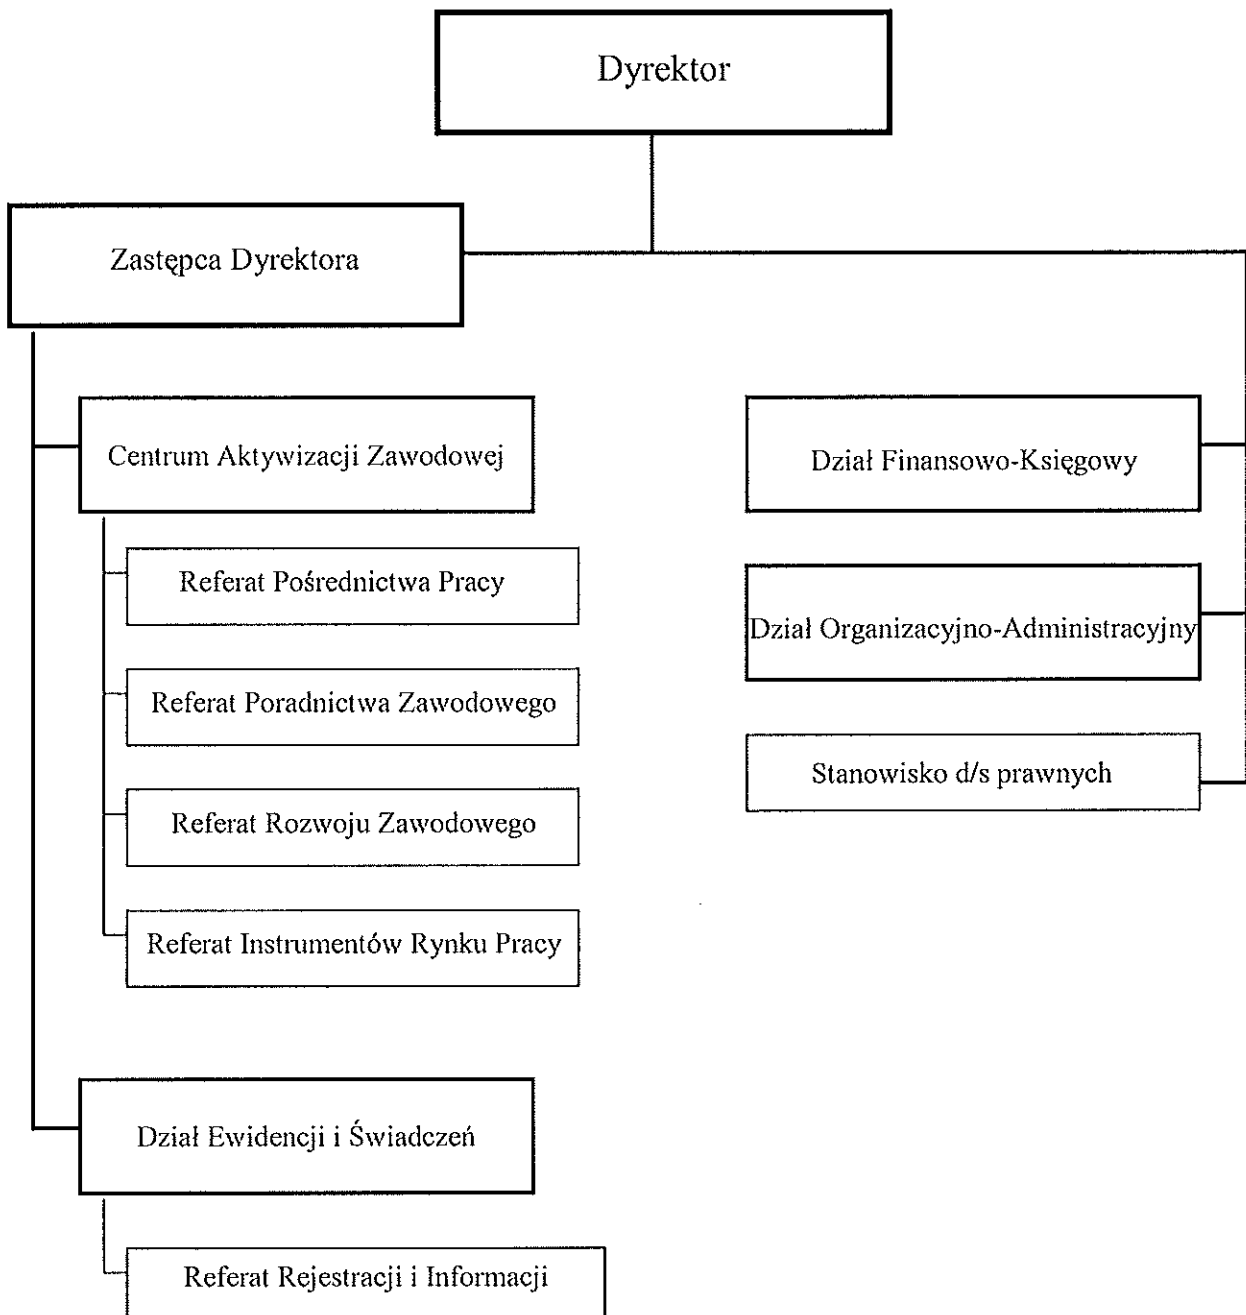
Dyrektor

Zastępca Dyrektora

Centrum Aktywizacji Zawodowej

Referat Pośrednictwa Pracy

Referat Poradnictwa Zawodowego

Referat Rozwoju Zawodowego

Referat Instrumentów Rynku Pracy

Dział Ewidencji i Świadczeń

Referat Rejestracji i Informacji

Dział Finansowo-Księgowy

Dział Organizacyjno-Administracyjny

Stanowisko d/s prawnych